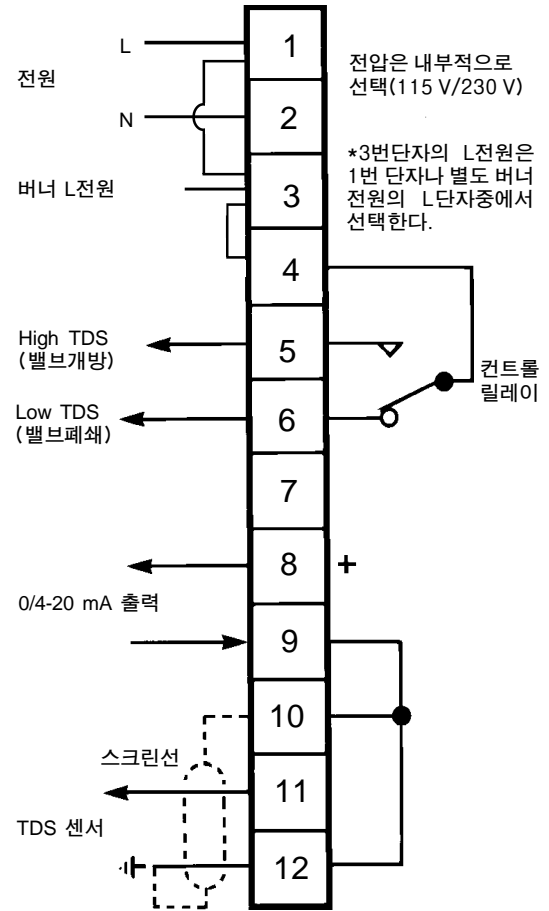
L

전원

N

버너 L전원

1

2

3

4

5

6

7

8

9

10

11

12

전압은 내부적으로 선택(115 V/230 V)

*3번단자의 L전원은 1번 단자나 별도 버너 전원의 L단자중에서 선택한다.

High TDS (밸브개방)

Low TDS (밸브폐쇄)

컨트롤 릴레이

+

0/4-20 mA 출력

스크린선

TDS 센서